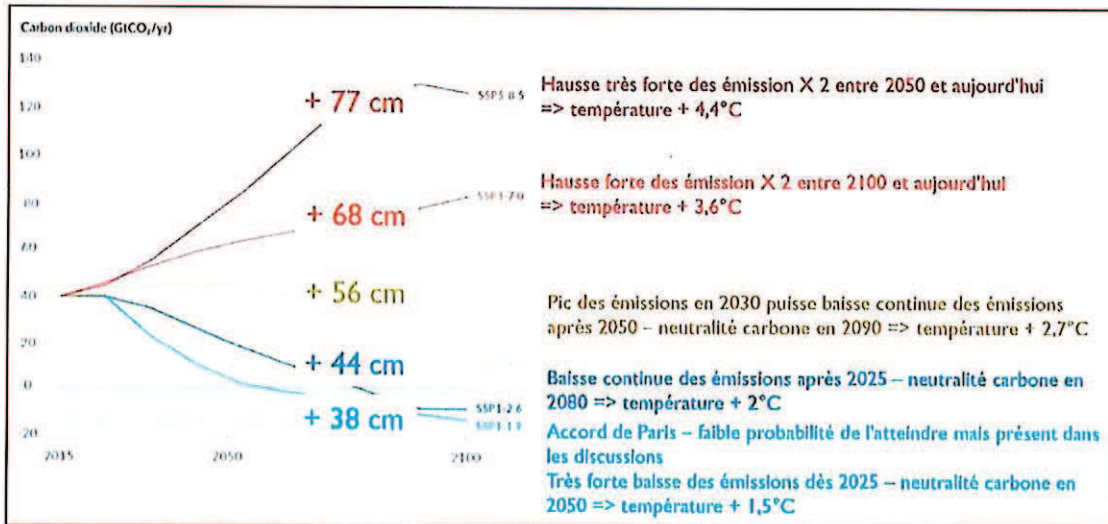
Carbon dioxide (GtCO₂/yr)

140
120
100
80
60
40
20
0
20

2015
2050
2100

+ 77 cm
SSP5-8.5
Hausse très forte des émission X 2 entre 2050 et aujourd'hui => température + 4,4°C

+ 68 cm
SSP3-7.0
Hausse forte des émission X 2 entre 2100 et aujourd'hui => température + 3,6°C

+ 56 cm
Pic des émissions en 2030 puisse baisse continue des émissions après 2050 – neutralité carbone en 2090 => température + 2,7°C

+ 44 cm
Baisse continue des émissions après 2025 – neutralité carbone en 2080 => température + 2°C

+ 38 cm
SSP1-2.6
SSP1-1.9
Accord de Paris – faible probabilité de l'atteindre mais présent dans les discussions
Très forte baisse des émissions dès 2025 – neutralité carbone en 2050 => température + 1,5°C